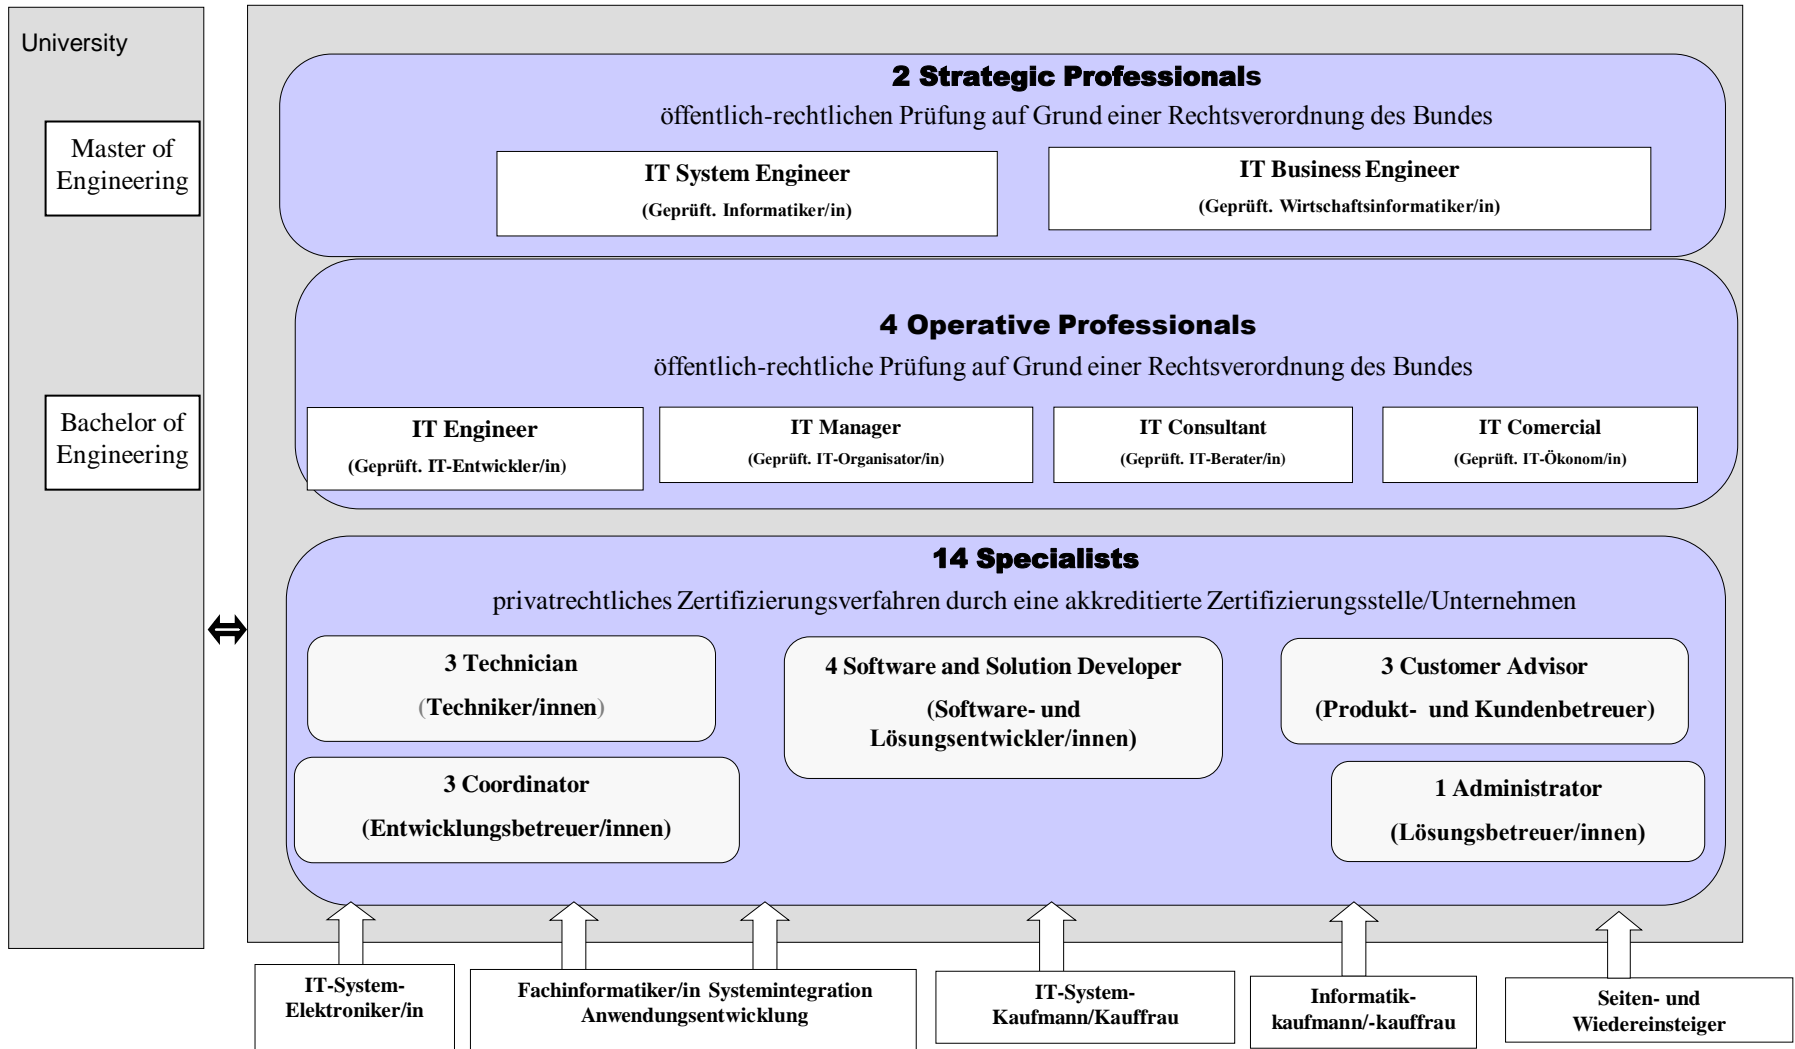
University

Master of Engineering

Bachelor of Engineering

2 Strategic Professionals

öffentlich-rechtlichen Prüfung auf Grund einer Rechtsverordnung des Bundes

IT System Engineer
(Geprüft. Informatiker/in)

IT Business Engineer
(Geprüft. Wirtschaftsinformatiker/in)

4 Operative Professionals

öffentlich-rechtliche Prüfung auf Grund einer Rechtsverordnung des Bundes

IT Engineer
(Geprüft. IT-Entwickler/in)

IT Manager
(Geprüft. IT-Organisator/in)

IT Consultant
(Geprüft. IT-Berater/in)

IT Comercial
(Geprüft. IT-Ökonom/in)

14 Specialists

privatrechtliches Zertifizierungsverfahren durch eine akkreditierte Zertifizierungsstelle/Unternehmen

⇔

3 Technician
(Techniker/innen)

4 Software and Solution Developer
(Software- und Lösungsentwickler/innen)

3 Customer Advisor
(Produkt- und Kundenbetreuer)

3 Coordinator
(Entwicklungsbetreuer/innen)

1 Administrator
(Lösungsbetreuer/innen)

IT-System-Elektroniker/in

Fachinformatiker/in Systemintegration Anwendungsentwicklung

IT-System-Kaufmann/Kauffrau

Informatikkaufmann/-kauffrau

Seiten- und Wiedereinsteiger